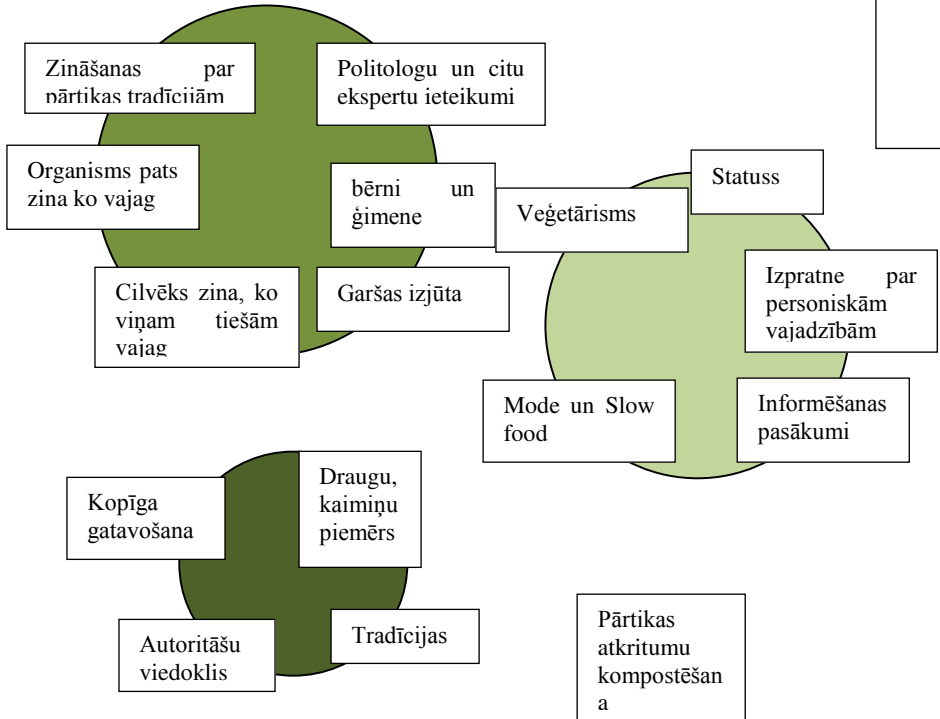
Zināšanas par pārtikas tradīcijām

Politologu un citu ekspertu ieteikumi

Organisms pats zina ko vajag

bērni un ģimene

Cilvēks zina, ko viņam tiešām vajag

Garšas izjūta

Veģetārisms

Statuss

Izpratne par personiskām vajadzībām

Mode un Slow food

Informēšanas pasākumi

Kopīga gatavošana

Draugu, kaimiņu piemērs

Autoritāšu viedoklis

Tradīcijas

Pārtikas atkritumu kompostēšana